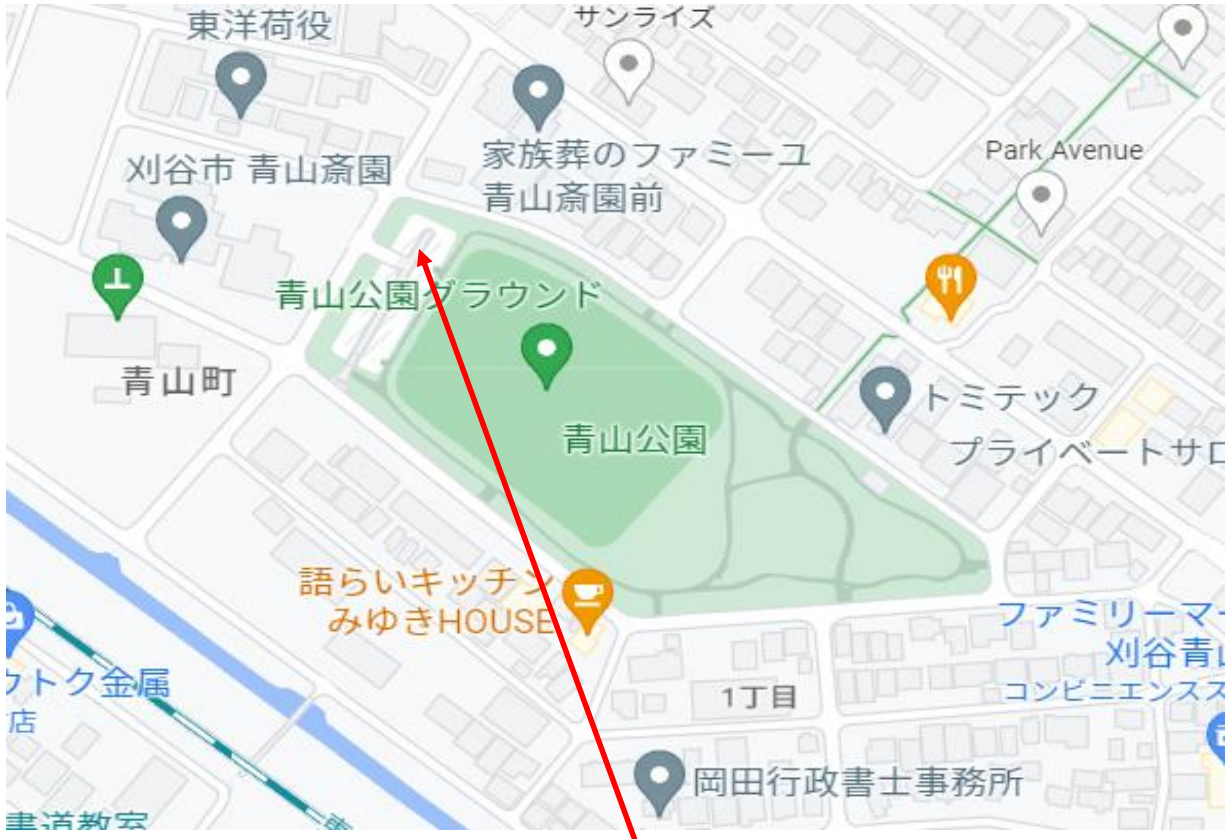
東洋荷役

サンライズ

家族葬のファミーユ
青山斎園前

刈谷市 青山斎園

Park Avenue

青山公園グラウンド

青山町

トミテック

青山公園

プライベートサロ

語らいキッチン
みゆきHOUSE

ファミリーマ
刈谷青山
コンビニエンスス

ウトク金属
店

1丁目

岡田行政書士事務所

書道教室